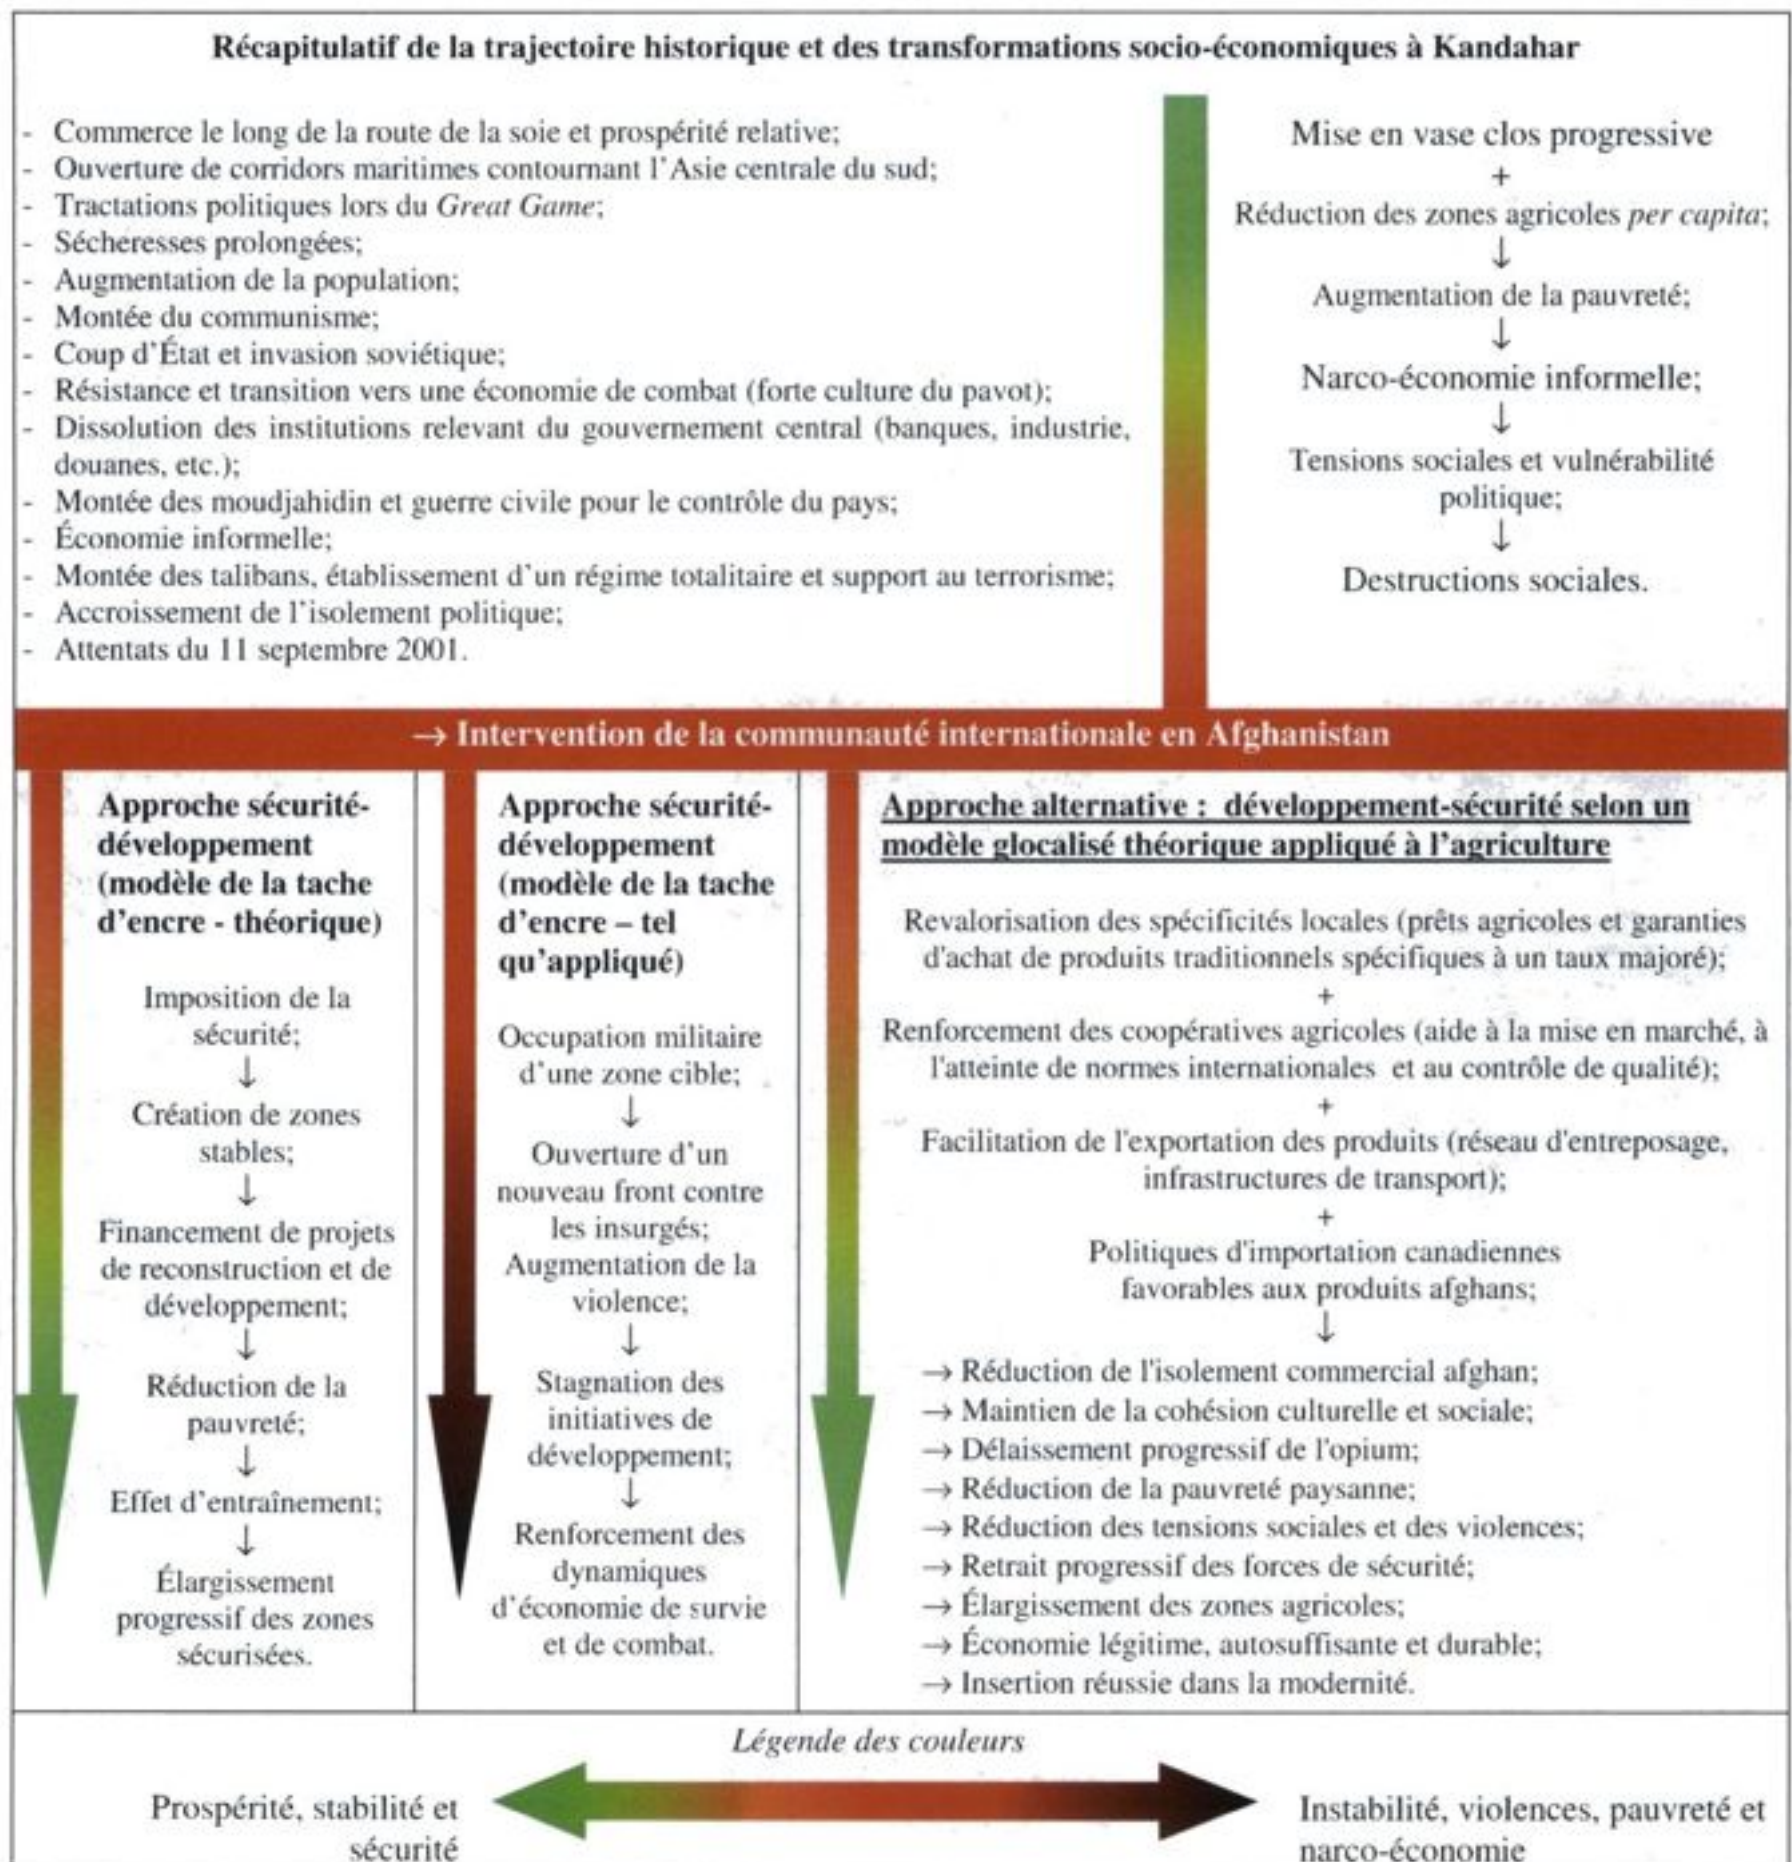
**Récapitulatif de la trajectoire historique et des transformations socio-économiques à Kandahar**

- Commerce le long de la route de la soie et prospérité relative;
- Ouverture de corridors maritimes contournant l'Asie centrale du sud;
- Tractations politiques lors du *Great Game*;
- Sécheresses prolongées;
- Augmentation de la population;
- Montée du communisme;
- Coup d'État et invasion soviétique;
- Résistance et transition vers une économie de combat (forte culture du pavot);
- Dissolution des institutions relevant du gouvernement central (banques, industrie, douanes, etc.);
- Montée des moudjahidin et guerre civile pour le contrôle du pays;
- Économie informelle;
- Montée des talibans, établissement d'un régime totalitaire et support au terrorisme;
- Accroissement de l'isolement politique;
- Attentats du 11 septembre 2001.

Mise en vase clos progressive
+
Réduction des zones agricoles *per capita*;
↓
Augmentation de la pauvreté;
↓
Narco-économie informelle;
↓
Tensions sociales et vulnérabilité politique;
↓
Destructions sociales.

→ Intervention de la communauté internationale en Afghanistan

**Approche sécurité-développement (modèle de la tache d'encre - théorique)**

Imposition de la sécurité;
↓
Création de zones stables;
↓
Financement de projets de reconstruction et de développement;
↓
Réduction de la pauvreté;
↓
Effet d'entraînement;
↓
Élargissement progressif des zones sécurisées.

**Approche sécurité-développement (modèle de la tache d'encre – tel qu'appliqué)**

Occupation militaire d'une zone cible;
↓
Ouverture d'un nouveau front contre les insurgés;
Augmentation de la violence;
↓
Stagnation des initiatives de développement;
↓
Renforcement des dynamiques d'économie de survie et de combat.

**Approche alternative : développement-sécurité selon un modèle glocalisé théorique appliqué à l'agriculture**

Revalorisation des spécificités locales (prêts agricoles et garanties d'achat de produits traditionnels spécifiques à un taux majoré);
+
Renforcement des coopératives agricoles (aide à la mise en marché, à l'atteinte de normes internationales et au contrôle de qualité);
+
Facilitation de l'exportation des produits (réseau d'entreposage, infrastructures de transport);
+
Politiques d'importation canadiennes favorables aux produits afghans;
↓
→ Réduction de l'isolement commercial afghan;
→ Maintien de la cohésion culturelle et sociale;
→ Délaissement progressif de l'opium;
→ Réduction de la pauvreté paysanne;
→ Réduction des tensions sociales et des violences;
→ Retrait progressif des forces de sécurité;
→ Élargissement des zones agricoles;
→ Économie légitime, autosuffisante et durable;
→ Insertion réussie dans la modernité.

*Légende des couleurs*

Prospérité, stabilité et sécurité

Instabilité, violences, pauvreté et narco-économie